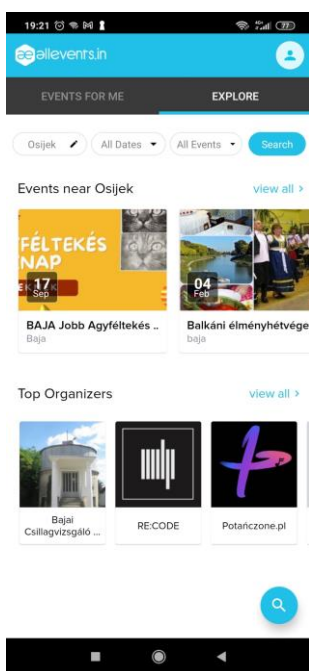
19:21

ae allevents.in

EVENTS FOR ME
EXPLORE

Osijek
All Dates
All Events
Search

Events near Osijek
view all >

FÉLTEKÉS NAP
17 Sep
BAJA Jobb Agyféltekés ..
Baja

04 Feb
Balkáni élményhétvége
baja

Top Organizers
view all >

Bajai Csillagvizsgáló ...

RE:CODE

Potańczone.pl